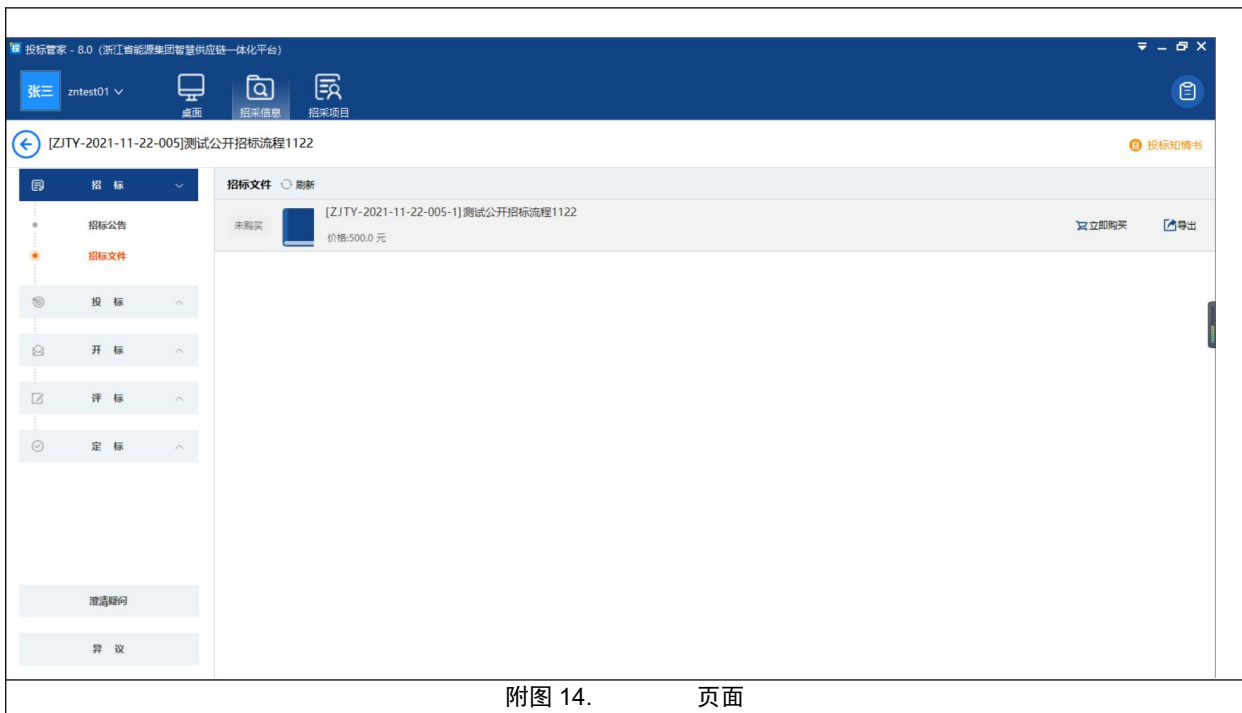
投标管家 - 8.0 (浙江省能源集团智慧供应链一体化平台)

张三 zntest01

桌面 招采信息 招采项目

[ZJTY-2021-11-22-005]测试公开招标流程1122

投标知情书

招 标

招标公告

招标文件

投 标

开 标

评 标

定 标

澄清疑问

异 议

招标文件 刷新

未购买 [ZJTY-2021-11-22-005-1]测试公开招标流程1122 价格:500.0 元

立即购买 导出

附图 14. 页面